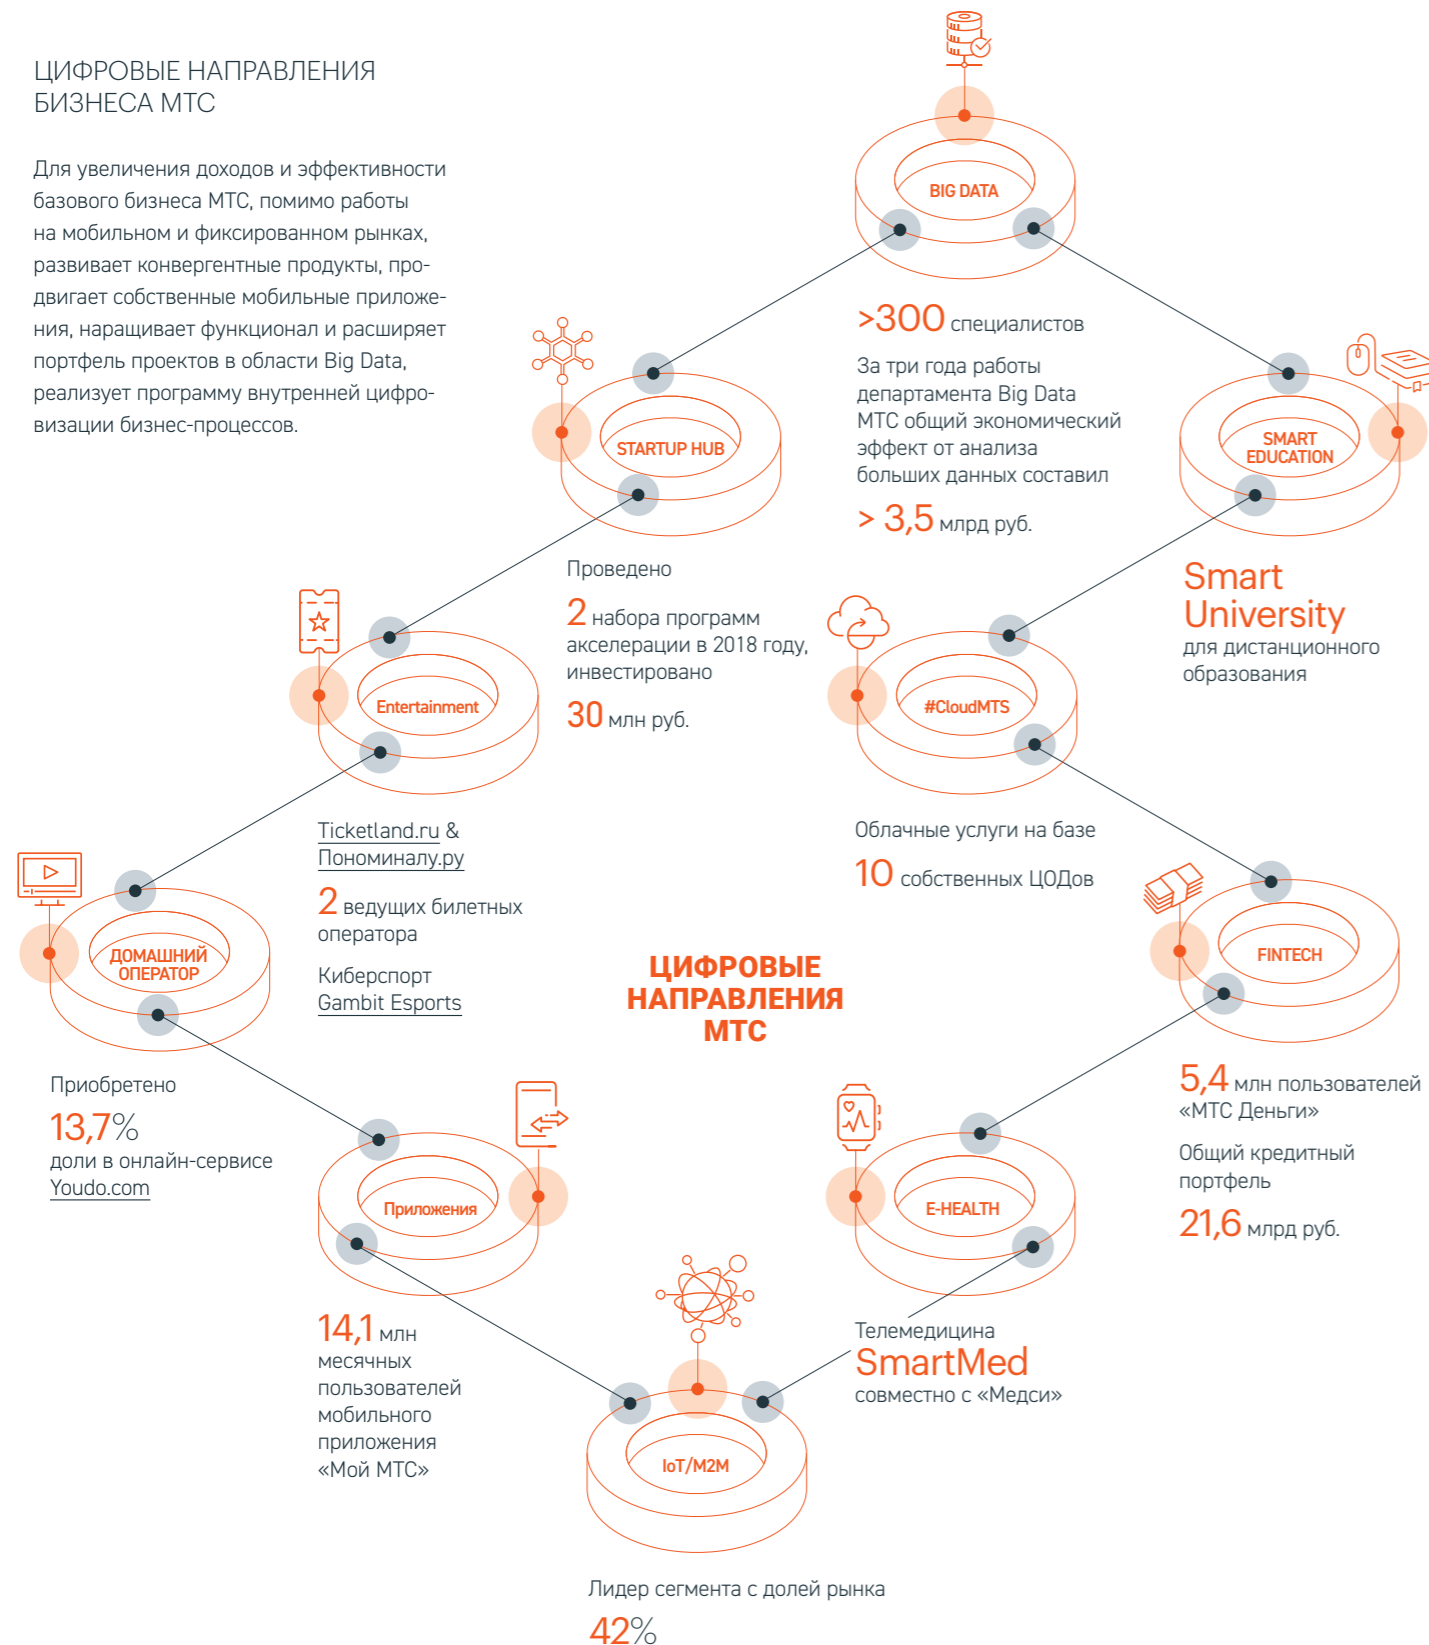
ЦИФРОВЫЕ НАПРАВЛЕНИЯ БИЗНЕСА МТС

Для увеличения доходов и эффективности базового бизнеса МТС, помимо работы на мобильном и фиксированном рынках, развивает конвергентные продукты, продвигает собственные мобильные приложения, наращивает функционал и расширяет портфель проектов в области Big Data, реализует программу внутренней цифровизации бизнес-процессов.

BIG DATA

>300 специалистов

За три года работы департамента Big Data МТС общий экономический эффект от анализа больших данных составил

> 3,5 млрд руб.

STARTUP HUB

Проведено

2 набора программ акселерации в 2018 году, инвестировано

30 млн руб.

SMART EDUCATION

Smart University для дистанционного образования

Entertainment

Ticketland.ru & Пономиналу.ру

2 ведущих билетных оператора

Киберспорт Gambit Esports

#CloudMTS

Облачные услуги на базе

10 собственных ЦОДов

ДОМАШНИЙ ОПЕРАТОР

Приобретено

13,7%

доли в онлайн-сервисе Youdo.com

ЦИФРОВЫЕ НАПРАВЛЕНИЯ МТС

FINTECH

5,4 млн пользователей «МТС Деньги»

Общий кредитный портфель

21,6 млрд руб.

Приложения

14,1 млн месячных пользователей мобильного приложения «Мой МТС»

E-HEALTH

Телемедицина

SmartMed совместно с «Медси»

IoT/M2M

Лидер сегмента с долей рынка

42%